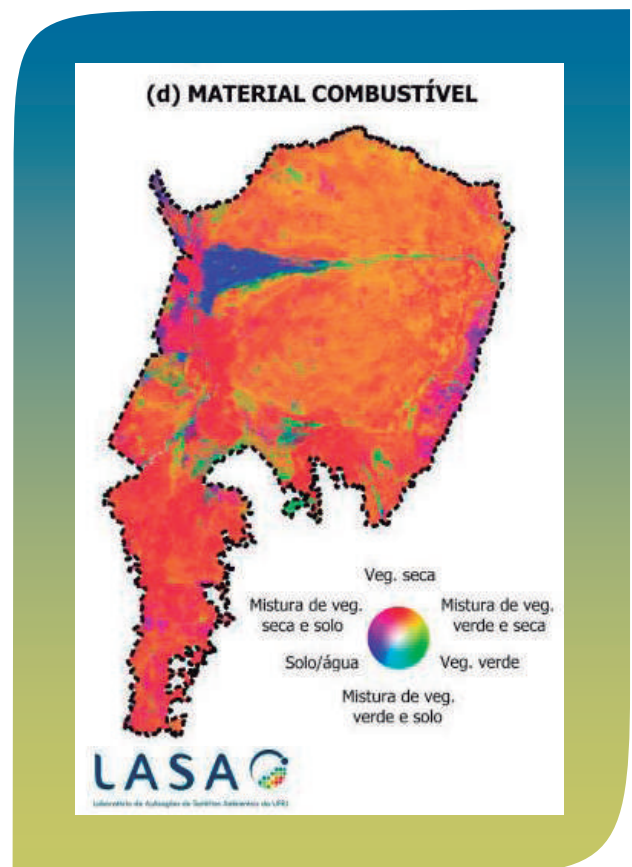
(d) MATERIAL COMBUSTÍVEL

Veg. seca

Mistura de veg. seca e solo

Mistura de veg. verde e seca

Solo/água

Veg. verde

Mistura de veg. verde e solo

LASA

Laboratório de Aplicações de Satélites Ambientais da UFRJ